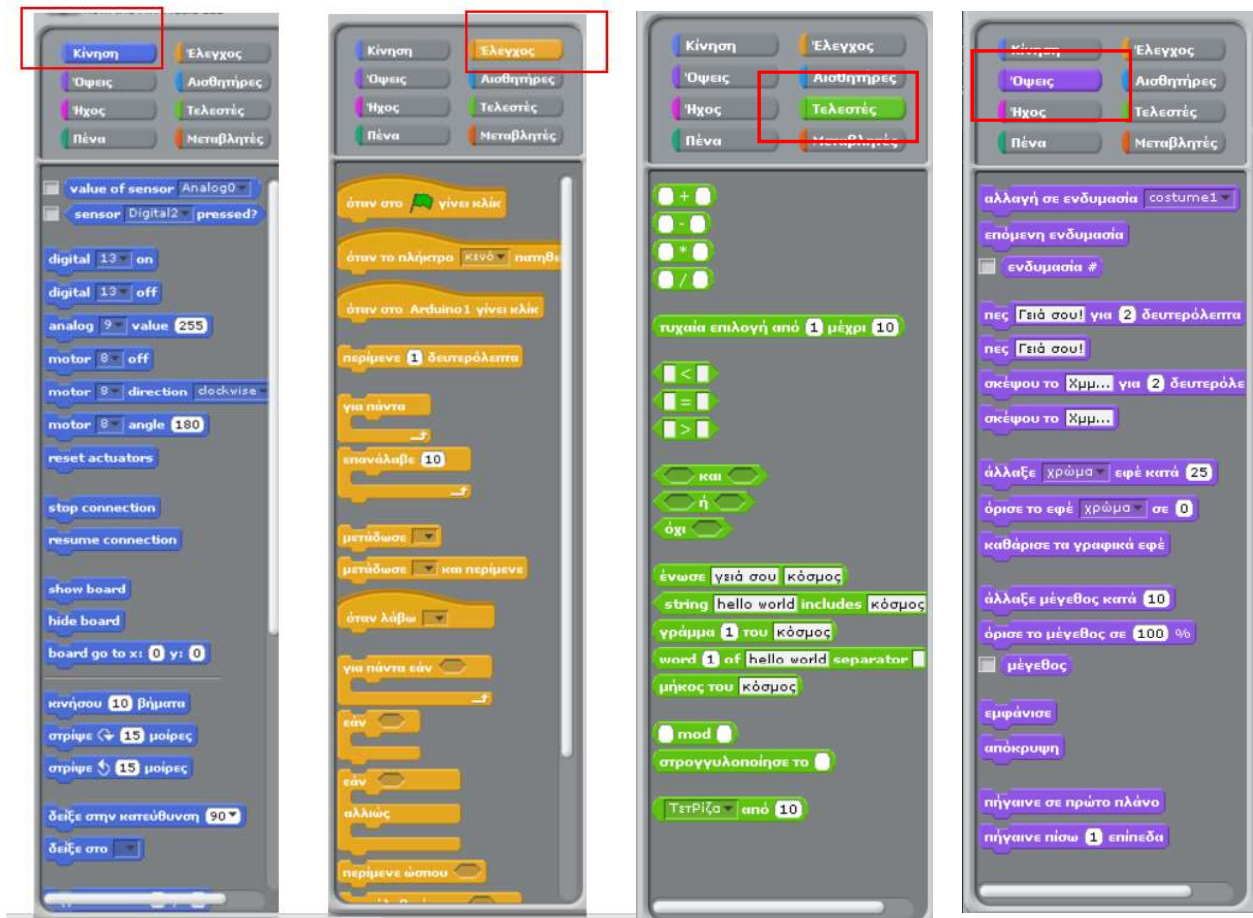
Κίνηση
Έλεγχος
Όψεις
Αισθητήρες
Ήχος
Τελεστές
Πένα
Μεταβλητές

value of sensor Analog0
sensor Digital2 pressed?
digital 13 on
digital 13 off
analog 9 value 255
motor 8 off
motor 8 direction clockwise
motor 8 angle 180
reset actuators
stop connection
resume connection
show board
hide board
board go to x: 0 y: 0
κινήσου 10 βήματα
στρίψε 15 μοίρες
στρίψε 15 μοίρες
δείξε στην κατεύθυνση 90
δείξε στο

Κίνηση
Έλεγχος
Όψεις
Αισθητήρες
Ήχος
Τελεστές
Πένα
Μεταβλητές

όταν στο γίνει κλικ
όταν το πλήκτρο κενό πατηθε
όταν στο Arduino1 γίνει κλικ
περίμενε 1 δευτερόλεπτα
για πάντα
επανάλαβε 10
μετάδωσε
μετάδωσε και περίμενε
όταν λάβω
για πάντα εάν
εάν
εάν
αλλιώς
περίμενε ώσπου

Κίνηση
Έλεγχος
Όψεις
Αισθητήρες
Ήχος
Τελεστές
Πένα
Μεταβλητές

+
-
*
/
τυχαία επιλογή από 1 μέχρι 10
<
=
>
και
ή
όχι
ένωσε γειά σου κόσμος
string hello world includes κόσμος
γράμμα 1 του κόσμος
word 1 of hello world separator
μήκος του κόσμος
mod
στρογγυλοποίησε το
ΤετΡίζα από 10

Κίνηση
Έλεγχος
Όψεις
Αισθητήρες
Ήχος
Τελεστές
Πένα
Μεταβλητές

αλλαγή σε ενδυμασία costume1
επόμενη ενδυμασία
ενδυμασία #
πες Γειά σου! για 2 δευτερόλεπτα
πες Γειά σου!
σκέψου το Χμμ... για 2 δευτερόλε
σκέψου το Χμμ...
άλλαξε χρώμα εφέ κατά 25
όρισε το εφέ χρώμα σε 0
καθάρισε τα γραφικά εφέ
άλλαξε μέγεθος κατά 10
όρισε το μέγεθος σε 100 %
μέγεθος
εμφάνισε
απόκρυψη
πήγαινε σε πρώτο πλάνο
πήγαινε πίσω 1 επίπεδα